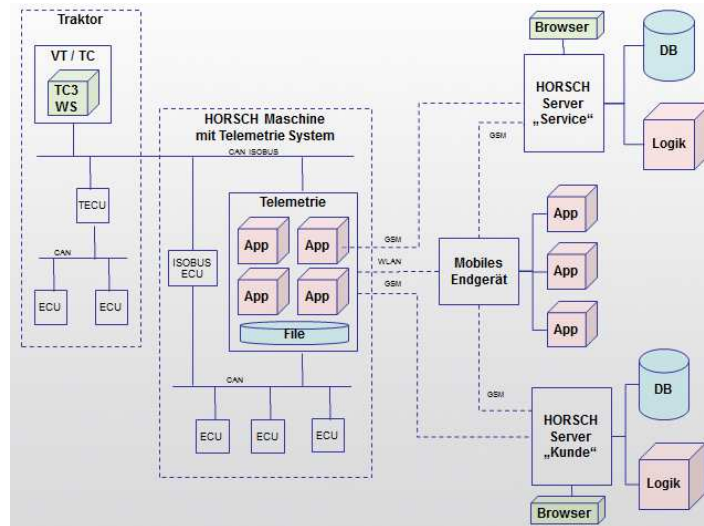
Traktor

VT / TC

TC3
WS

TECU

CAN

ECU

ECU

HORSCH Maschine
mit Telemetrie System

CAN ISOBUS

Telemetrie

App

App

App

App

File

ISOBUS
ECU

CAN

ECU

ECU

ECU

GSM

WLAN

GSM

Mobiles
Endgerät

GSM

GSM

Browser

HORSCH
Server
„Service“

DB

Logik

App

App

App

DB

HORSCH
Server
„Kunde“

Logik

Browser